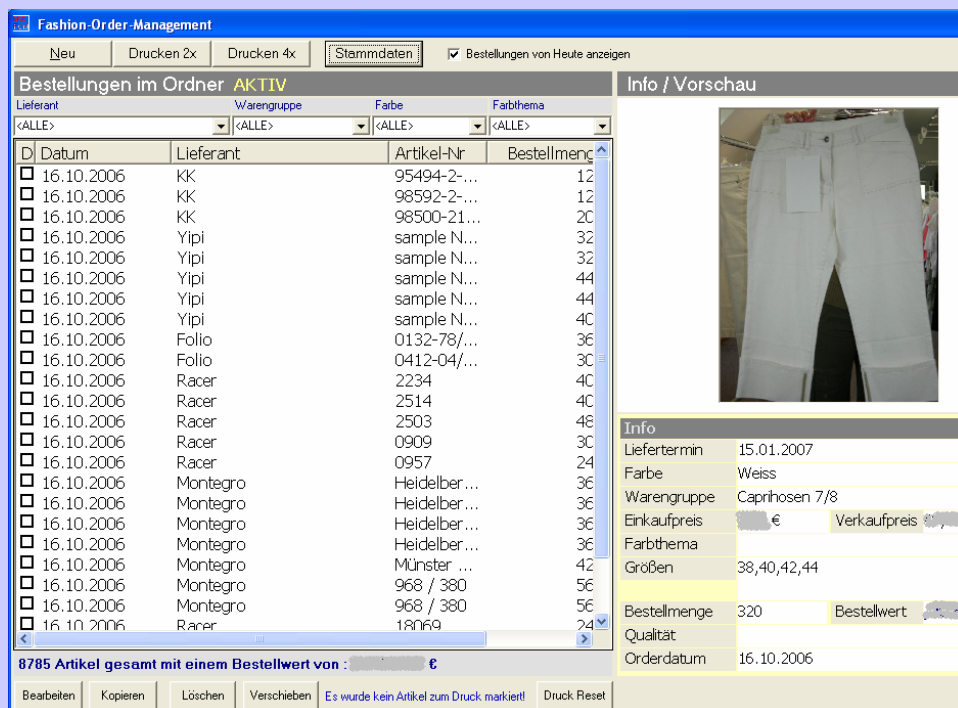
Fashion-Order-Management

Neu | Drucken 2x | Drucken 4x | Stammdaten | Bestellungen von Heute anzeigen

Bestellungen im Ordner AKTIV

Lieferant | Warengruppe | Farbe | Farbthema

<ALLE> | <ALLE> | <ALLE> | <ALLE>

| D | Datum | Lieferant | Artikel-Nr | Bestellmeng |
|---|---|---|---|---|
| | 16.10.2006 | KK | 95494-2-... | 12 |
| | 16.10.2006 | KK | 98592-2-... | 12 |
| | 16.10.2006 | KK | 98500-21... | 20 |
| | 16.10.2006 | Yipi | sample N... | 32 |
| | 16.10.2006 | Yipi | sample N... | 32 |
| | 16.10.2006 | Yipi | sample N... | 44 |
| | 16.10.2006 | Yipi | sample N... | 44 |
| | 16.10.2006 | Yipi | sample N... | 40 |
| | 16.10.2006 | Folio | 0132-78/... | 36 |
| | 16.10.2006 | Folio | 0412-04/... | 30 |
| | 16.10.2006 | Racer | 2234 | 40 |
| | 16.10.2006 | Racer | 2514 | 40 |
| | 16.10.2006 | Racer | 2503 | 48 |
| | 16.10.2006 | Racer | 0909 | 30 |
| | 16.10.2006 | Racer | 0957 | 24 |
| | 16.10.2006 | Montegro | Heidelber... | 36 |
| | 16.10.2006 | Montegro | Heidelber... | 36 |
| | 16.10.2006 | Montegro | Heidelber... | 36 |
| | 16.10.2006 | Montegro | Heidelber... | 36 |
| | 16.10.2006 | Montegro | Münster ... | 42 |
| | 16.10.2006 | Montegro | 968 / 380 | 56 |
| | 16.10.2006 | Montegro | 968 / 380 | 56 |
| | 16.10.2006 | Racer | 18069 | 24 |

8785 Artikel gesamt mit einem Bestellwert von : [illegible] €

Bearbeiten | Kopieren | Löschen | Verschieben | Es wurde kein Artikel zum Druck markiert! | Druck Reset

Info / Vorschau

Info

| | | | |
|---|---|---|---|
| Liefertermin | 15.01.2007 | | |
| Farbe | Weiss | | |
| Warengruppe | Caprihosen 7/8 | | |
| Einkaufpreis | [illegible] € | Verkaufpreis | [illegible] |
| Farbthema | | | |
| Größen | 38,40,42,44 | | |
| Bestellmenge | 320 | Bestellwert | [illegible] |
| Qualität | | | |
| Orderdatum | 16.10.2006 | | |